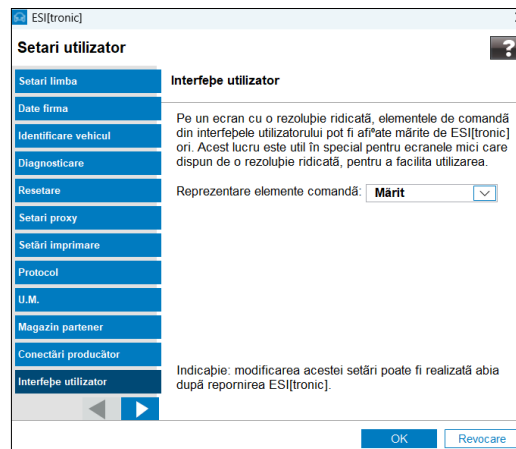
ESI[tronic]

Setari utilizator

?

Setari limba
Date firma
Identificare vehicul
Diagnosticare
Resetare
Setari proxy
Setări imprimare
Protocol
U.M.
Magazin partener
Conectări producător
Interfeþe utilizator

Interfeþe utilizator

Pe un ecran cu o rezoluþie ridicatã, elementele de comandă din interfeþele utilizatorului pot fi afiºate mãrite de ESI[tronic] ori. Acest lucru este util în special pentru ecranele mici care dispun de o rezoluþie ridicatã, pentru a facilita utilizarea.

Reprezentare elemente comandã: Mãrit

Indicaþie: modificarea acestei setãri poate fi realizatã abia dupã repornirea ESI[tronic].

OK
Revocare